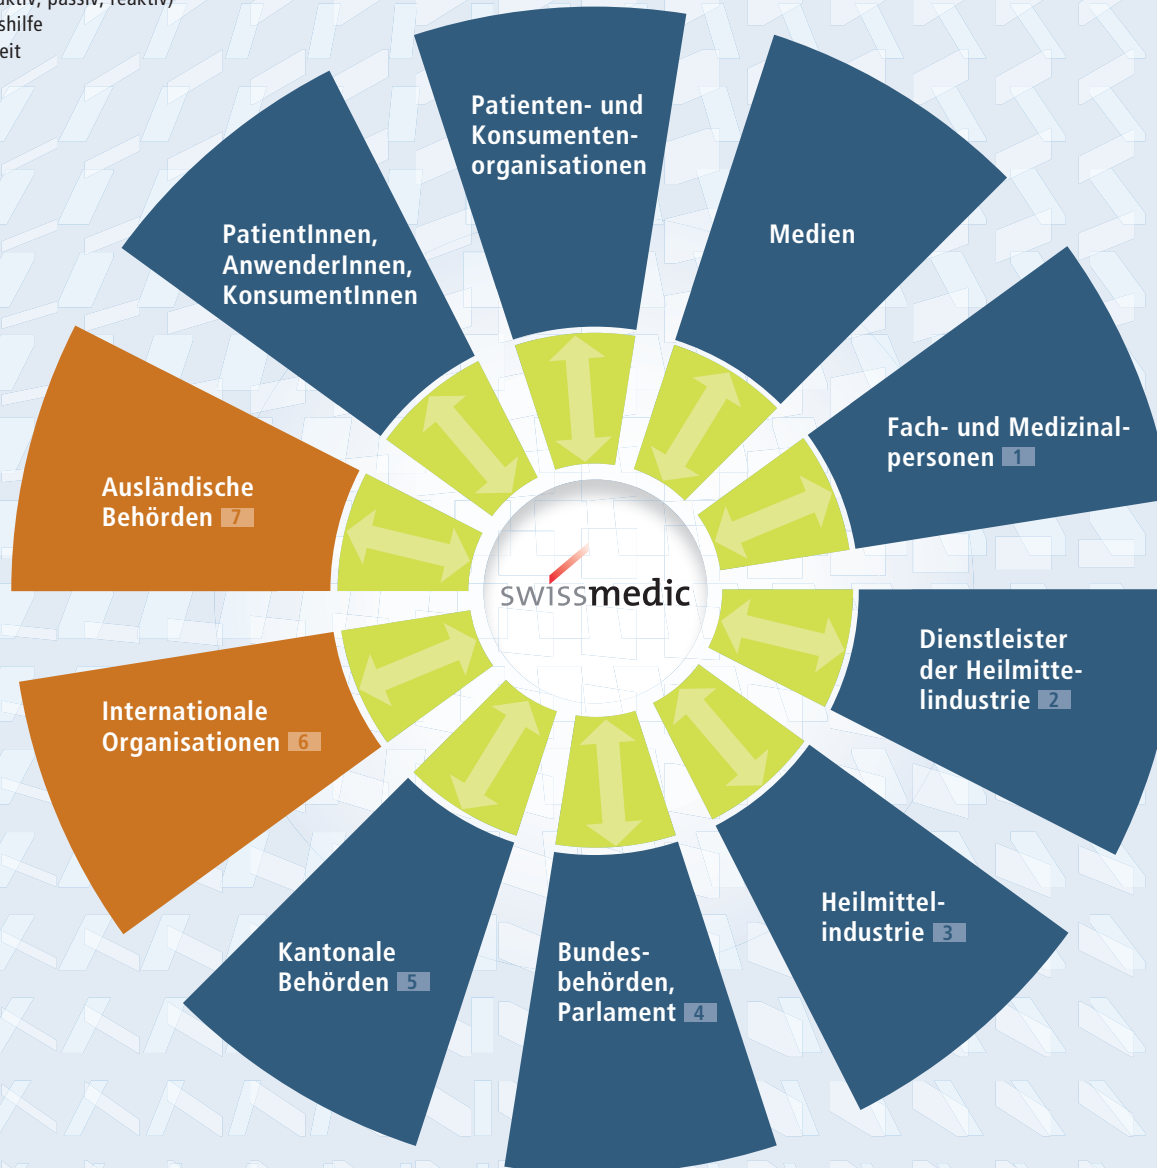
aktiv, passiv, reaktiv)
shilfe
eit

Patienten- und Konsumentenorganisationen

Medien

Fach- und Medizinalpersonen 1

Dienstleister der Heilmittelindustrie 2

Heilmittelindustrie 3

Bundesbehörden, Parlament 4

Kantonale Behörden 5

Internationale Organisationen 6

Ausländische Behörden 7

PatientInnen, AnwenderInnen, KonsumentInnen

swissmedic